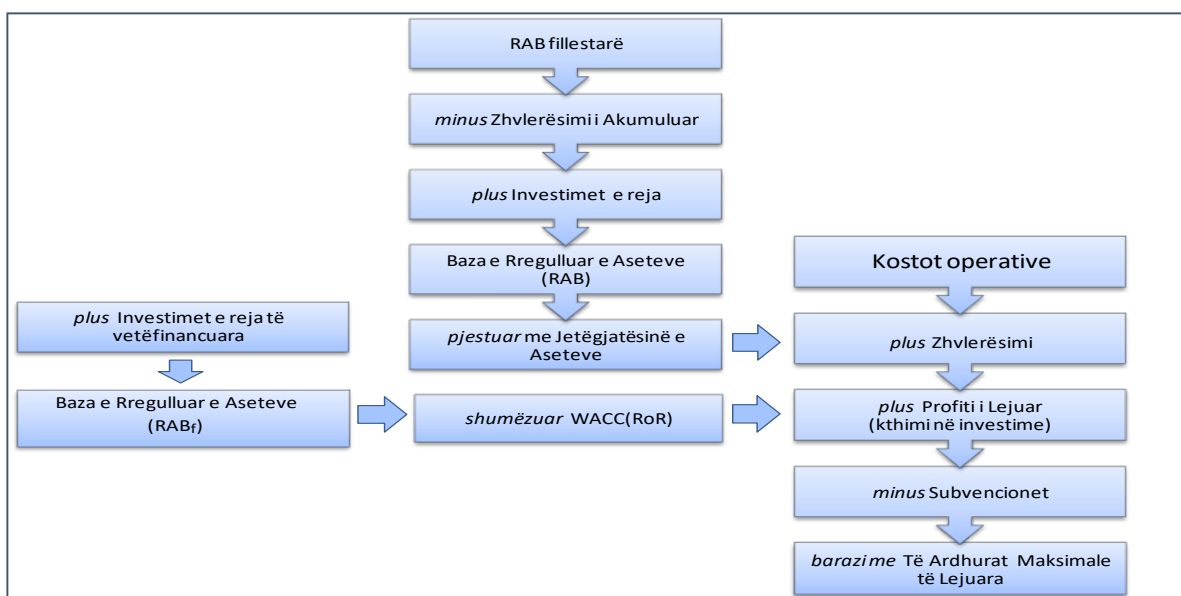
RAB fillestarë

*minus* Zhvlerësimi i Akumuluar

*plus* Investimet e reja

Baza e Rregulluar e Aseteve (RAB)

*pjestuar* me Jetëgjatësinë e Aseteve

*plus* Investimet e reja të vetëfinancuara

Baza e Rregulluar e Aseteve (RAB$_f$)

*shumëzuar* WACC(RoR)

Kostot operative

*plus* Zhvlerësimi

*plus* Profiti i Lejuar (kthimi në investime)

*minus* Subvencionet

*barazi me* Të Ardhurat Maksimale të Lejuara